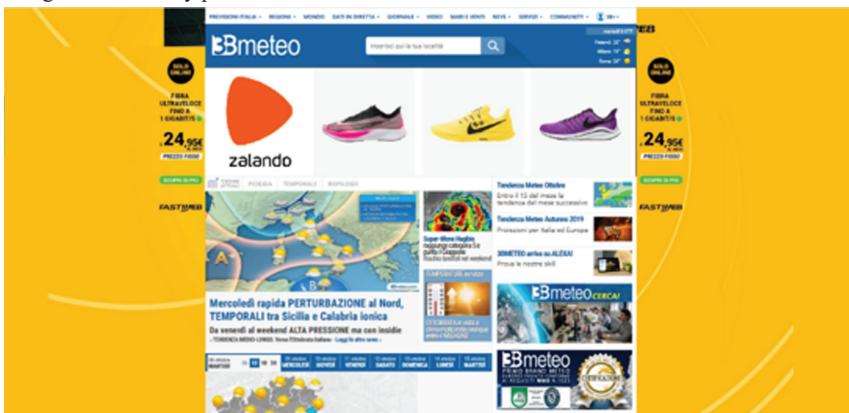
PREVISIONI ITALIA · REGIONI · MONDO · DATI IN DIRETTA · GIORNALE · VIDEO · MARI E VENTI · NEVE · SERVIZI · COMMUNITY

3Bmeteo

Inserisci qui la tua località

zalando

SOLO ONLINE
FIBRA ULTRAVELOCE FINO A 1 GIGABIT/S
24,95€ AL MESE
PREZZO FISSO
SCOPRI DI PIÙ
FASTWEB

SOLO ONLINE
FIBRA ULTRAVELOCE FINO A 1 GIGABIT/S
24,95€ AL MESE
PREZZO FISSO
SCOPRI DI PIÙ
FASTWEB

PIOGGIA TEMPORALI

Mercoledì rapida PERTURBAZIONE al Nord, TEMPORALI tra Sicilia e Calabria ionica

Da venerdì al weekend ALTA PRESSIONE ma con insidie

Tendenza Meteo Ottobre
Entro il 15 del mese la tendenza del mese successivo

Tendenza Meteo Autunno 2019
Previsioni per Italia ed Europa

3BMETEO arriva su ALEXA!
Prova le nostre skill

3Bmeteo CERCA!

3Bmeteo

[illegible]